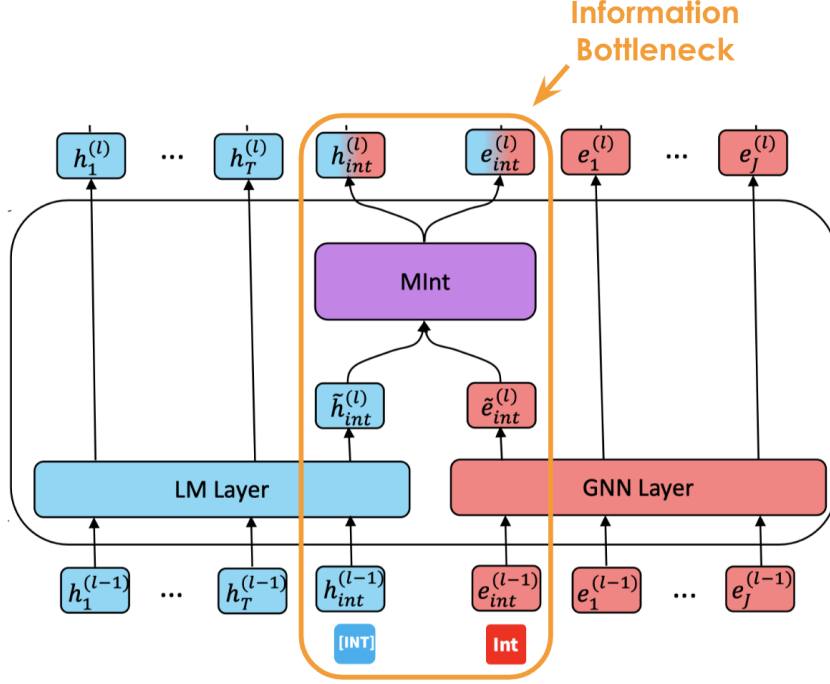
Information Bottleneck

$h_1^{(l)}$ ... $h_T^{(l)}$ $h_{int}^{(l)}$ $e_{int}^{(l)}$ $e_1^{(l)}$ ... $e_J^{(l)}$

MInt

$\tilde{h}_{int}^{(l)}$ $\tilde{e}_{int}^{(l)}$

LM Layer

GNN Layer

$h_1^{(l-1)}$ ... $h_T^{(l-1)}$ $h_{int}^{(l-1)}$ $e_{int}^{(l-1)}$ $e_1^{(l-1)}$ ... $e_J^{(l-1)}$

[INT] Int